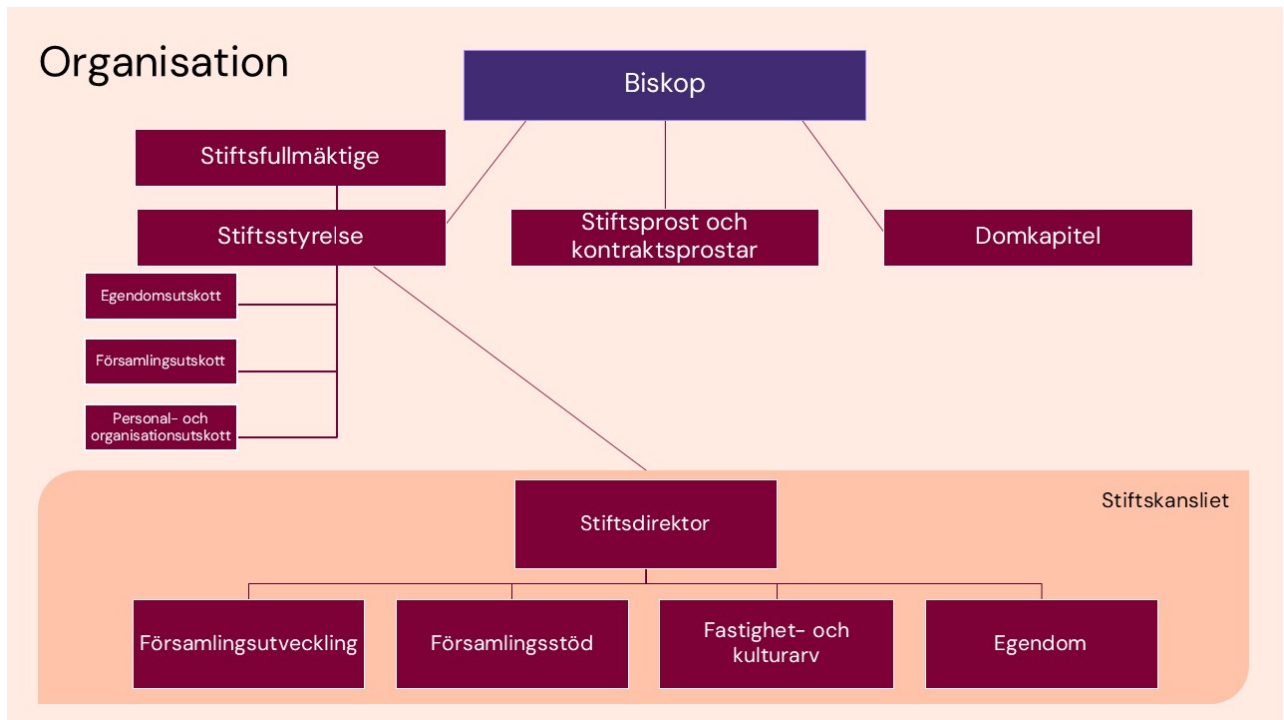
Organisation

Biskop

Stiftsfullmäktige

Stiftsstyrelse

Stiftsprost och kontraktsprostar

Domkapitel

Egendomsutskott

Församlingsutskott

Personal- och organisationsutskott

Stiftskansliet

Stiftsdirektor

Församlingsutveckling

Församlingsstöd

Fastighet- och kulturarv

Egendom